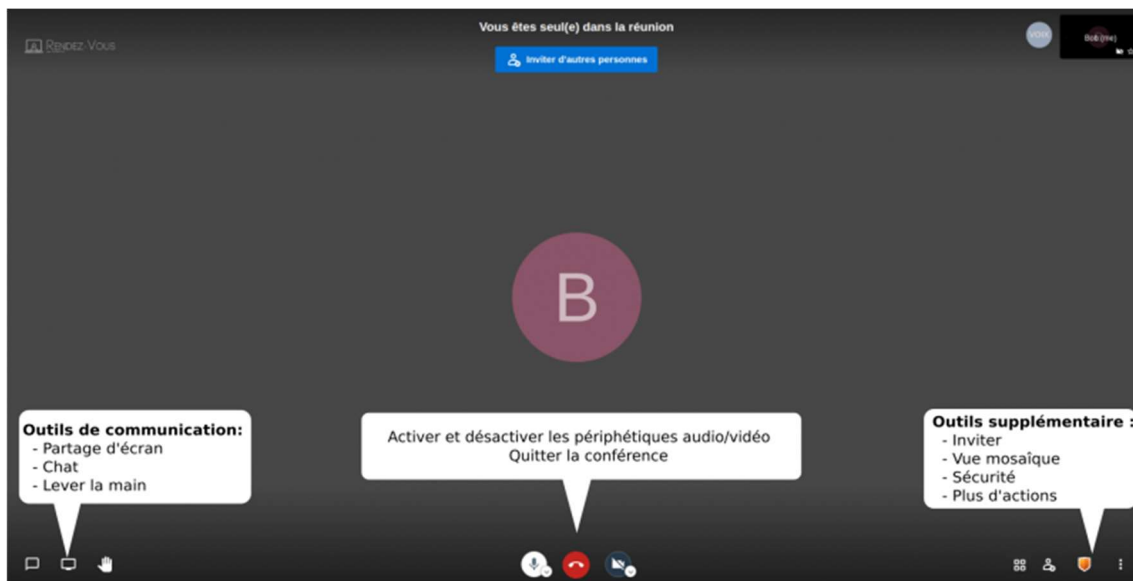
RENDEZ-VOUS

Vous êtes seul(e) dans la réunion

Inviter d'autres personnes

Bob (me)

B

Outils de communication:
- Partage d'écran
- Chat
- Lever la main

Activer et désactiver les périphétiques audio/vidéo
Quitter la conférence

Outils supplémentaire :
- Inviter
- Vue mosaïque
- Sécurité
- Plus d'actions